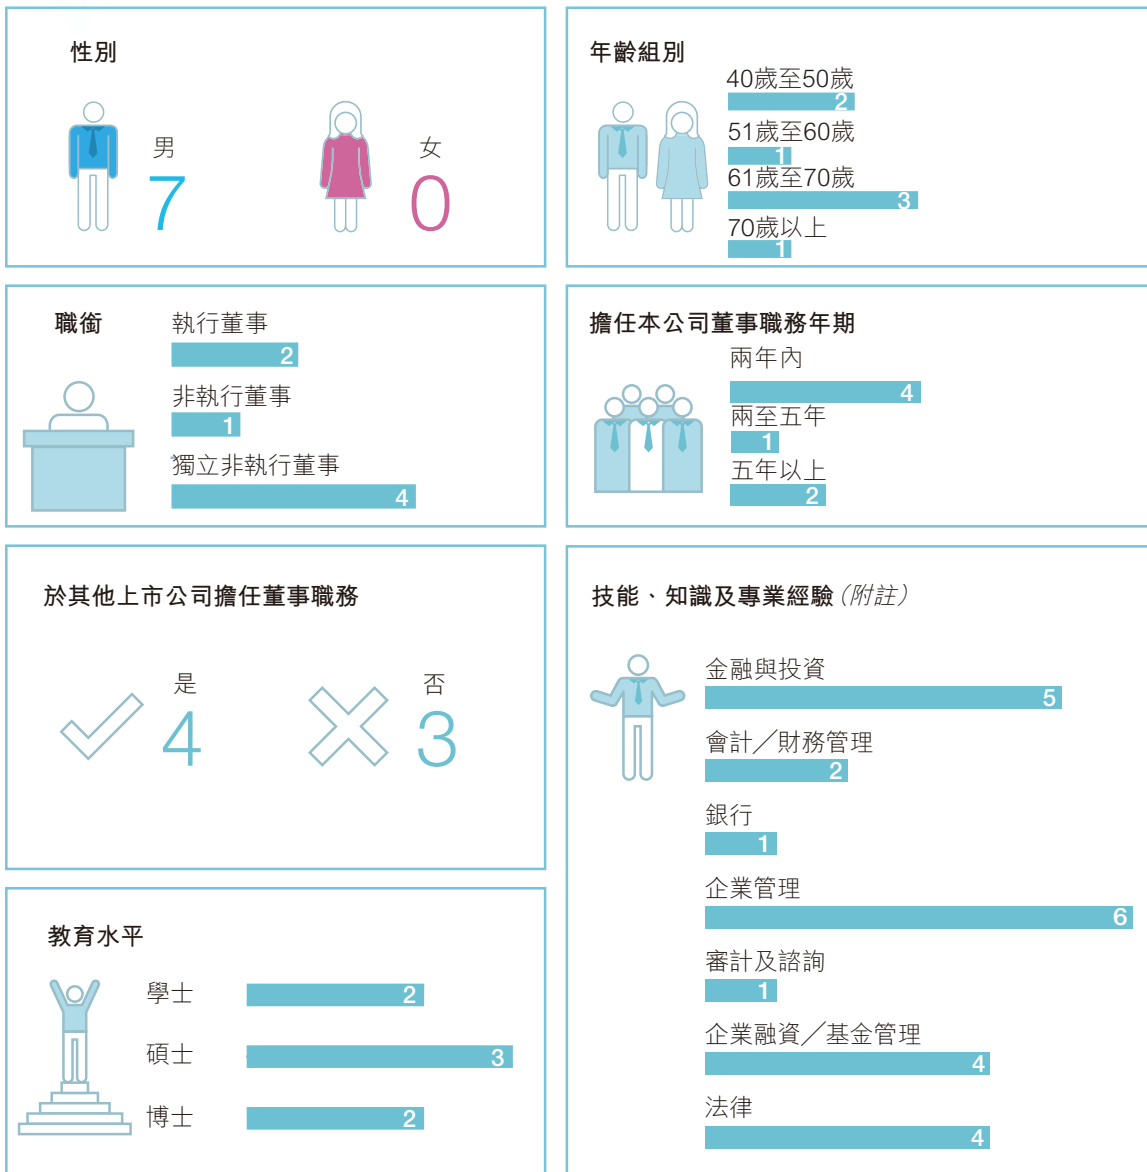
性別

男
7

女
0

年齡組別

40歲至50歲
2
51歲至60歲
1
61歲至70歲
3
70歲以上
1

職銜

執行董事
2
非執行董事
1
獨立非執行董事
4

擔任本公司董事職務年期

兩年內
4
兩至五年
1
五年以上
2

於其他上市公司擔任董事職務

是
4

否
3

技能、知識及專業經驗（附註）

金融與投資
5
會計／財務管理
2
銀行
1
企業管理
6
審計及諮詢
1
企業融資／基金管理
4
法律
4

教育水平

學士
2
碩士
3
博士
2